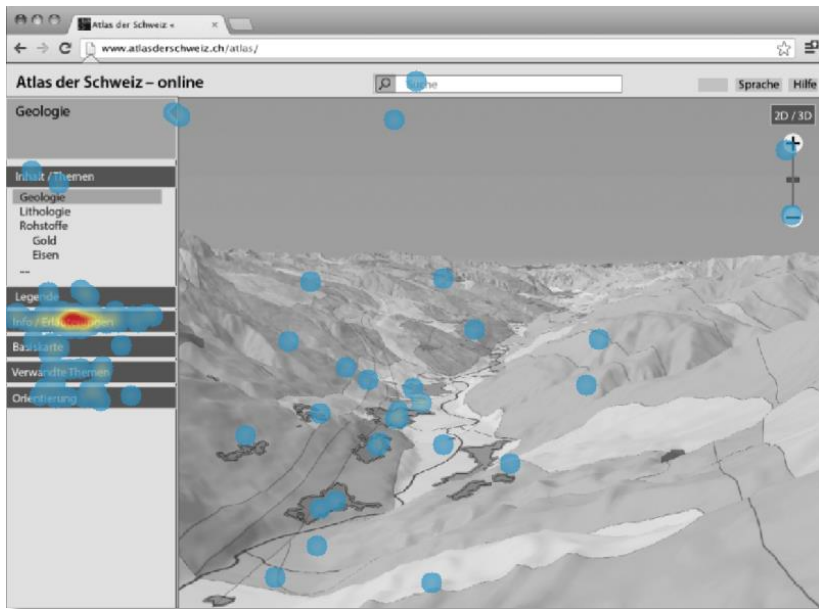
Atlas der Schweiz ×

www.atlasderschweiz.ch/atlas/

Atlas der Schweiz – online

Suche

Sprache Hilfe

Geologie

2D / 3D

Inhalt / Themen

Geologie
Lithologie
Rohstoffe
Gold
Eisen
--

Legende

Info / Erläuterungen

Basiskarte

Verwandte Themen

Orientierung